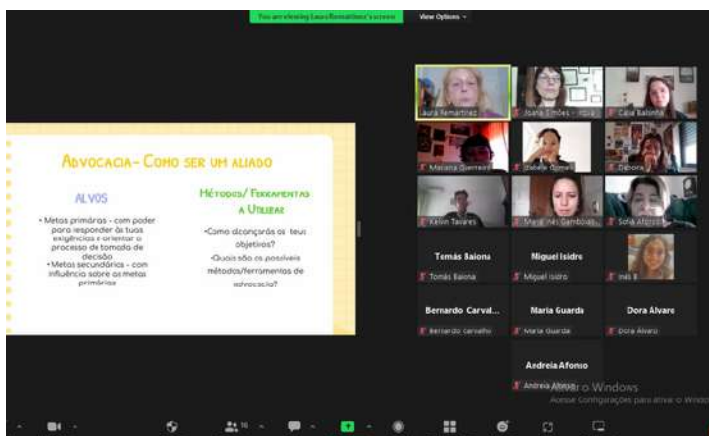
You are viewing Laura Remartinez's screen View Options

Advocacia - Como ser um aliado

Alvos

• Metas primárias - com poder para responder às tuas exigências e orientar o processo de tomada de decisão
• Metas secundárias - com influência sobre as metas primárias

Métodos/ Ferramentas a Utilizar

•Como alcançarás os teus objetivos?
•Quais são os possíveis métodos/ferramentas de advocacia?

Laura Remartinez
Joana Simões - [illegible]
Catia Baloniu
Mariana Guerreiro
Zelene Gomes
Débora
Kelvin Tavares
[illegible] Inês Gamboias
Sofia Afonso

Tomás Baiona
Tomás Baiona
Miguel Isidro
Miguel Isidro
Inês B
Bernardo Carval...
Bernardo Carvalho
Maria Guarda
Maria Guarda
Dora Alvaro
Dora Alvaro
Andreia Afonso
Andreia Afonso

Ativar o Windows
Aceda a Configurações para ativar o Windows.